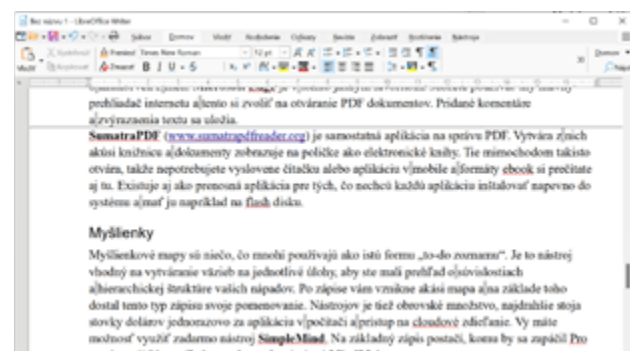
Bez názvu 1 - LibreOffice Writer

Súbor Domov Vložiť Rozloženie Odkazy Revízia Zobraziť Rozšírenie Nástroje

Vložiť Vystrihnúť Kopírovať Formát Times New Roman 12 pt Domov

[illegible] prehliadač internetu a tento si zvoliť na otváranie PDF dokumentov. Pridané komentáre a zvýraznenia textu sa uložia.

SumatraPDF (www.sumatrapdfreader.org) je samostatná aplikácia na správu PDF. Vytvára z nich akúsi knižnicu a dokumenty zobrazuje na poličke ako elektronické knihy. Tie mimochodom takisto otvára, takže nepotrebujete vyslovene čítačku alebo aplikáciu v mobile a formáty ebook si prečítate aj tu. Existuje aj ako prenosná aplikácia pre tých, čo nechcú každú aplikáciu inštalovať napevno do systému a mať ju napríklad na flash disku.

Myšlienky

Myšlienkové mapy sú niečo, čo mnohí používajú ako istú formu „to-do zoznamu". Je to nástroj vhodný na vytváranie vzťahov na jednotlivé úlohy, aby ste mali prehľad o súvislostiach a hierarchickej štruktúre vašich nápadov. Po zápise vám vznikne akási mapa a na základe toho dostal tento typ zápisu svoje pomenovanie. Nástrojov je tiež obrovské množstvo, najdrahšie stoja stovky dolárov jednorazovo za aplikáciu v počítači a prístup na cloudové zdieľanie. Vy máte možnosť využiť zadarmo nástroj SimpleMind. Na základný zápis postačí, komu by sa zapáčil Pro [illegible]